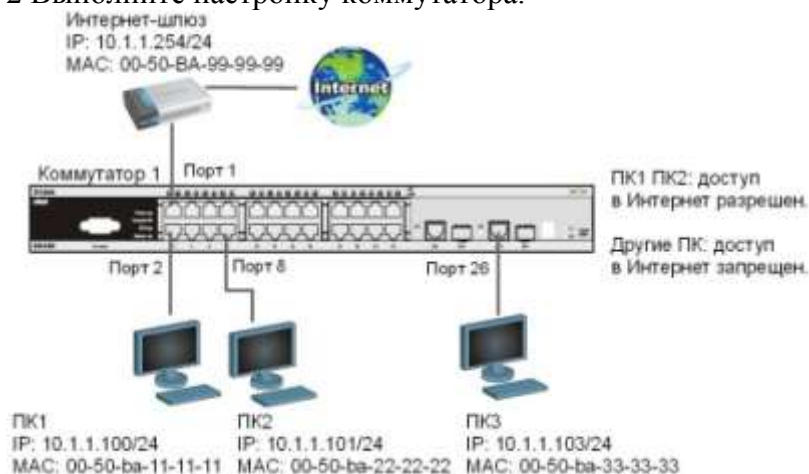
2 Выполните настройку коммутатора.

Интернет-шлюз
IP: 10.1.1.254/24
MAC: 00-50-BA-99-99-99

Internet

Коммутатор 1
Порт 1

ПК1 ПК2: доступ в Интернет разрешен.

Другие ПК: доступ в Интернет запрещен.

Порт 2
Порт 8
Порт 26

ПК1
IP: 10.1.1.100/24
MAC: 00-50-ba-11-11-11

ПК2
IP: 10.1.1.101/24
MAC: 00-50-ba-22-22-22

ПК3
IP: 10.1.1.103/24
MAC: 00-50-ba-33-33-33